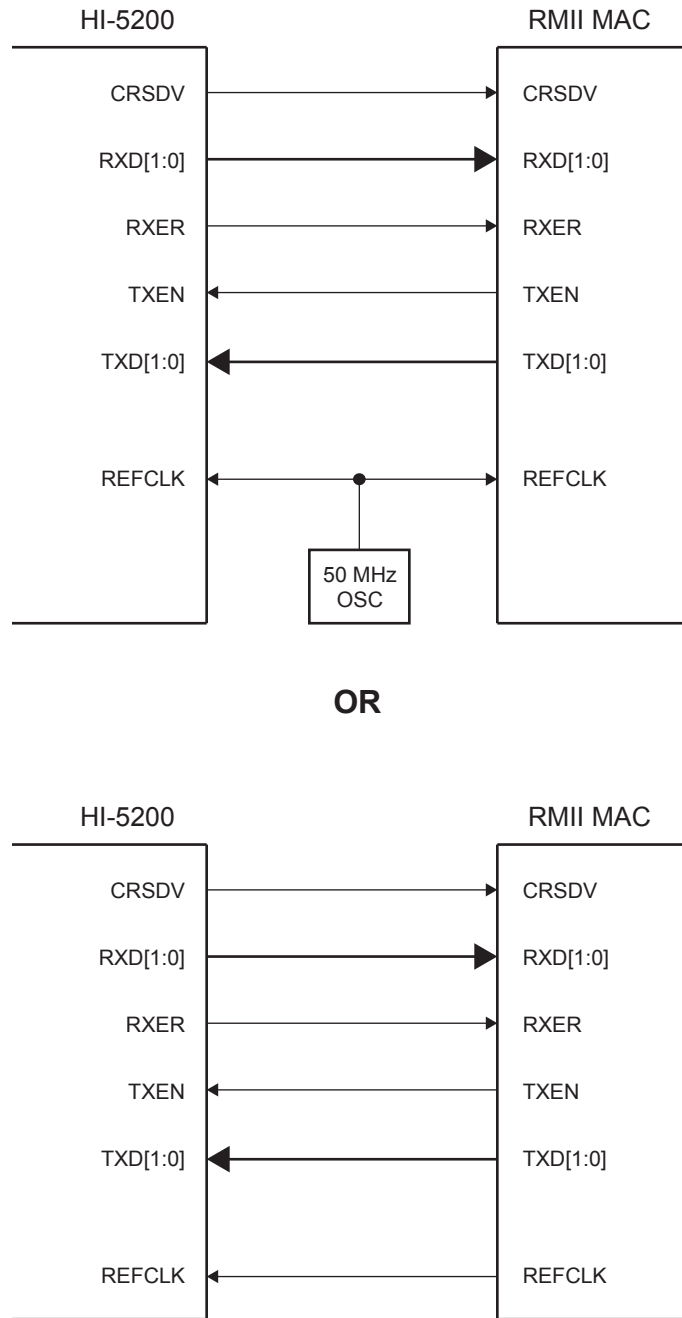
HI-5200

RMII MAC

CRSDV
CRSDV

RXD[1:0]
RXD[1:0]

RXER
RXER

TXEN
TXEN

TXD[1:0]
TXD[1:0]

REFCLK
REFCLK

50 MHz OSC

OR

HI-5200

RMII MAC

CRSDV
CRSDV

RXD[1:0]
RXD[1:0]

RXER
RXER

TXEN
TXEN

TXD[1:0]
TXD[1:0]

REFCLK
REFCLK